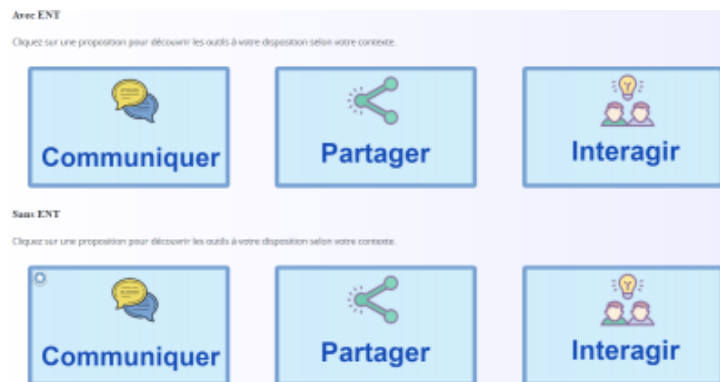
Avec ENT

Cliquez sur une proposition pour découvrir les outils à votre disposition selon votre contexte.

Communiquer

Partager

Interagir

Sans ENT

Cliquez sur une proposition pour découvrir les outils à votre disposition selon votre contexte.

Communiquer

Partager

Interagir